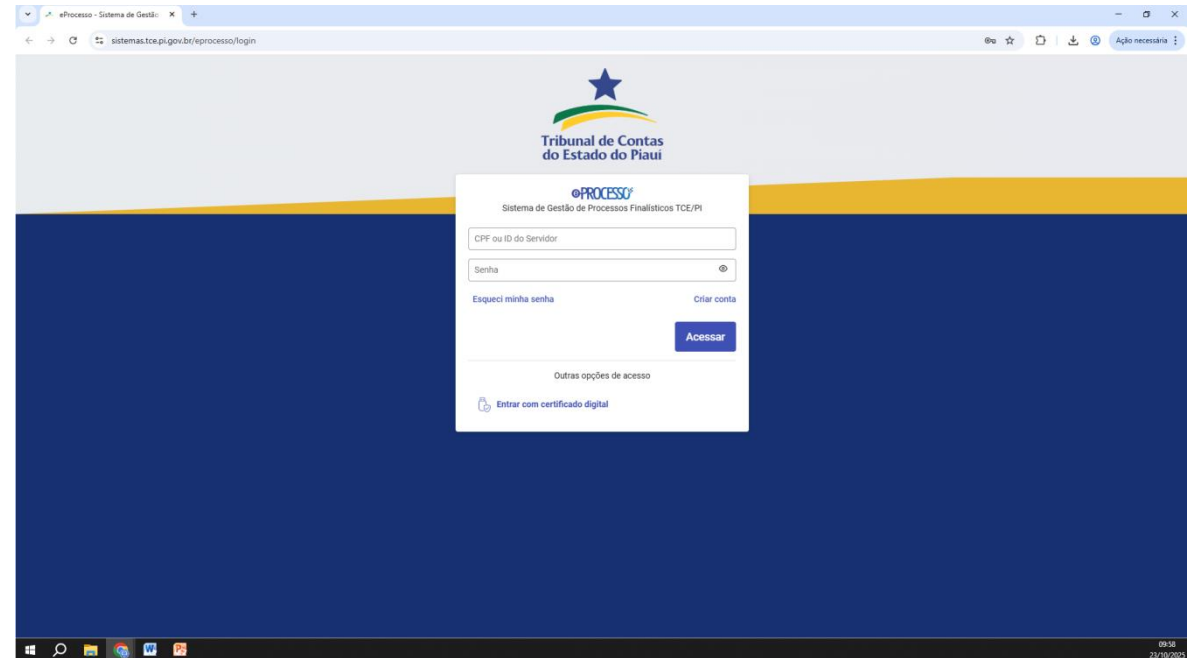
eProcesso - Sistema de Gestão ×

sistemas.tce.pi.gov.br/eprocesso/login

Ação necessária

Tribunal de Contas
do Estado do Piauí

ePROCESSO
Sistema de Gestão de Processos Finalísticos TCE/PI

CPF ou ID do Servidor

Senha

Esqueci minha senha

Criar conta

Acessar

Outras opções de acesso

Entrar com certificado digital

09:58
23/10/2025